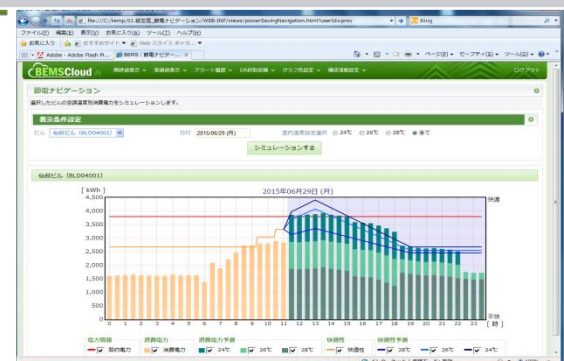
file:///C:/temp/01.統合版_節電ナビゲーション/WEB-INF/views/powerSavingNavigation.html?userId=prov

Bing

ファイル(F) 編集(E) 表示(V) お気に入り(A) ツール(T) ヘルプ(H)

お気に入り

おすすめサイト

Web スライス ギャラ...

Adobe - Adobe Flash Pl...

BEMS：節電ナビゲ...

ページ(P) セーフティ(S) ツール(O)

BEMSCloud

実績表示 | 実績表示 | アラート履歴 | DR状況確認 | グラフ作成 | 構成情報設定

ログアウト

節電ナビゲーション

選択したビルの空調運転別消費電力をシミュレーションします。

表示条件設定

ビル 仙台ビル（BLD04001）

日付 2015/06/29 (月)

室内温度設定選択 24℃ 26℃ 28℃ 全て

シミュレーションする

仙台ビル（BLD04001）

2015年06月29日（月）

[ kWh ]

4,500
4,000
3,500
3,000
2,500
2,000
1,500
1,000
500
0

0 1 2 3 4 5 6 7 8 9 10 11 12 13 14 15 16 17 18 19 20 21 22 23

[ 時 ]

快適

不快

電力情報 契約電力

消費電力 消費電力

消費電力予測 24℃ 26℃ 28℃

快適性 快適性

快適性予測 24℃ 26℃ 28℃